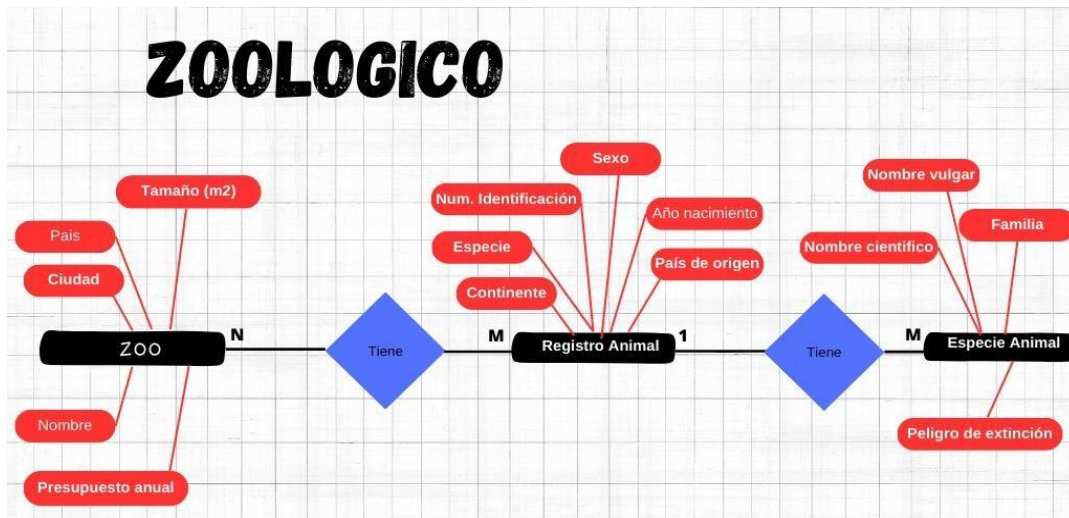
ZOOLOGICO

Tamaño (m2)

Pais

Ciudad

ZOO

N

Nombre

Presupuesto anual

Tiene

M

Sexo

Num. Identificación

Año nacimiento

Especie

País de origen

Continente

Registro Animal

1

Tiene

Nombre vulgar

Familia

Nombre cientifico

M

Especie Animal

Peligro de extinción